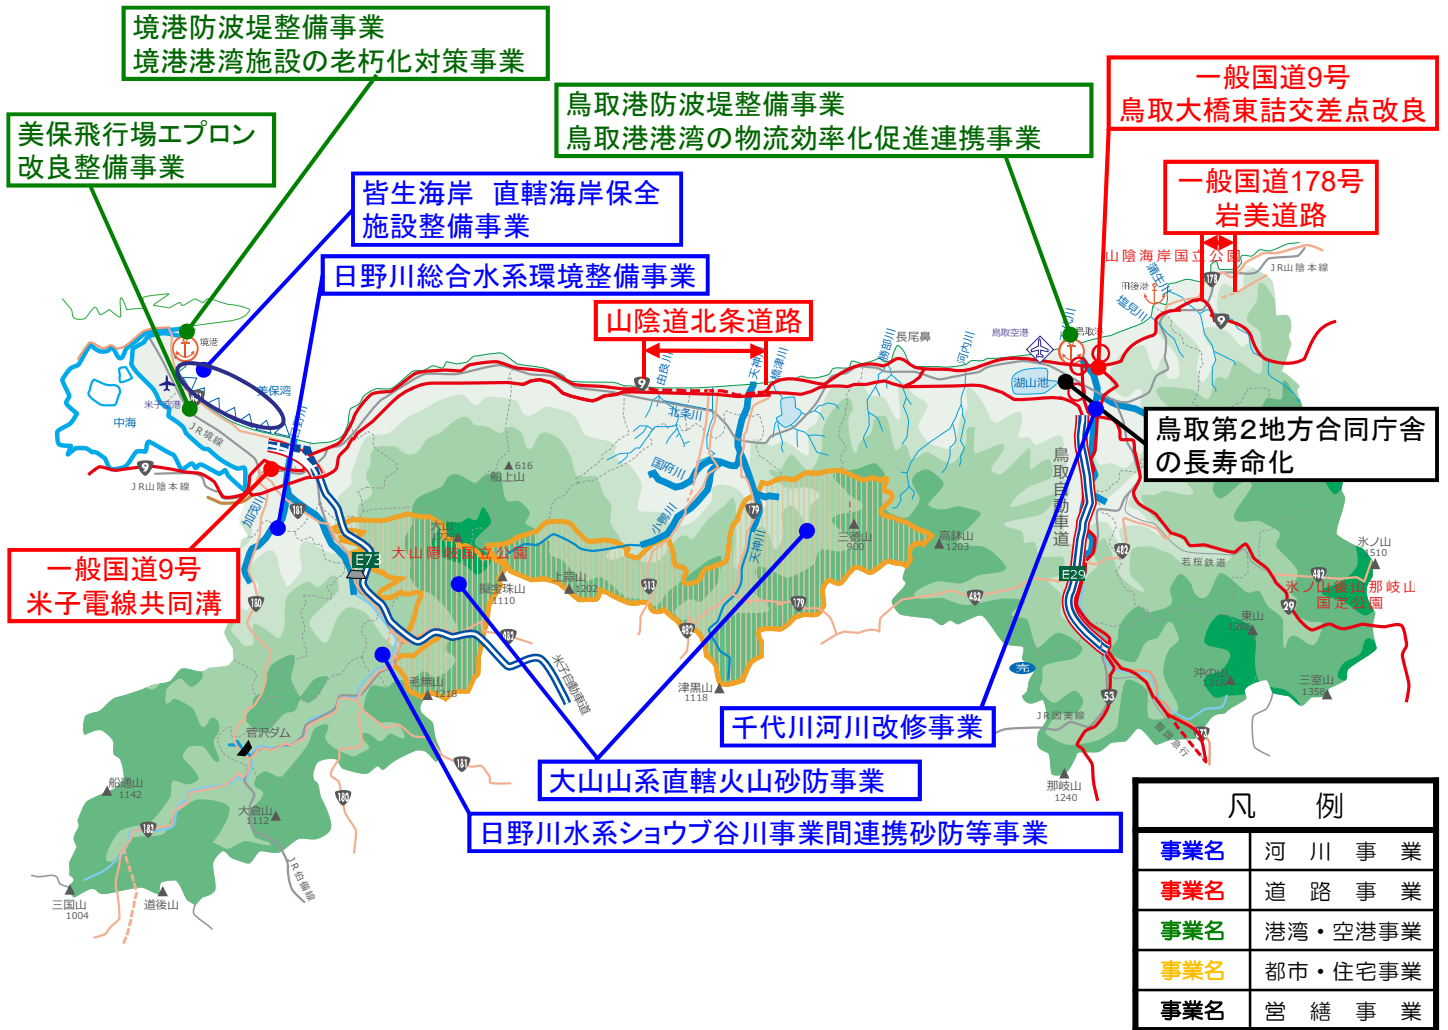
境港防波堤整備事業
境港港湾施設の老朽化対策事業

美保飛行場エプロン
改良整備事業

鳥取港防波堤整備事業
鳥取港港湾の物流効率化促進連携事業

一般国道9号
鳥取大橋東詰交差点改良

一般国道178号
岩美道路

皆生海岸　直轄海岸保全
施設整備事業

日野川総合水系環境整備事業

山陰道北条道路

山陰海岸国立公園

JR山陰本線

境港

美保湾

米子空港

中海

JR境線

JR山陰本線

日野川

由良川

天神川

北条川

国府川

小鴨川

長尾鼻

勝部川

河内川

鳥取空港

鳥取港

湖山池

千代川

塩見川

蒲生川

鳥取第2地方合同庁舎
の長寿命化

鳥取自動車道

616
船上山

大山隠岐国立公園

大山

烏ヶ山

擬宝珠山
1110

上蒜山
1202

三徳山
900

高鉢山
1203

若桜鉄道

氷ノ山
1510

氷ノ山後山那岐山国定公園

東山

沖の山

三室山
1358

加茂川

一般国道9号
米子電線共同溝

E73

米子自動車道

毛無山
1218

津黒山
1118

E29

JR因美線

智頭急行

那岐山
1240

千代川河川改修事業

大山山系直轄火山砂防事業

日野川水系ショウブ谷川事業間連携砂防等事業

菅沢ダム

船通山
1142

大倉山
1112

JR伯備線

三国山
1004

道後山

凡　例

| | |
|---|---|
| 事業名 | 河　川　事　業 |
| 事業名 | 道　路　事　業 |
| 事業名 | 港湾・空港事業 |
| 事業名 | 都市・住宅事業 |
| 事業名 | 営　繕　事　業 |